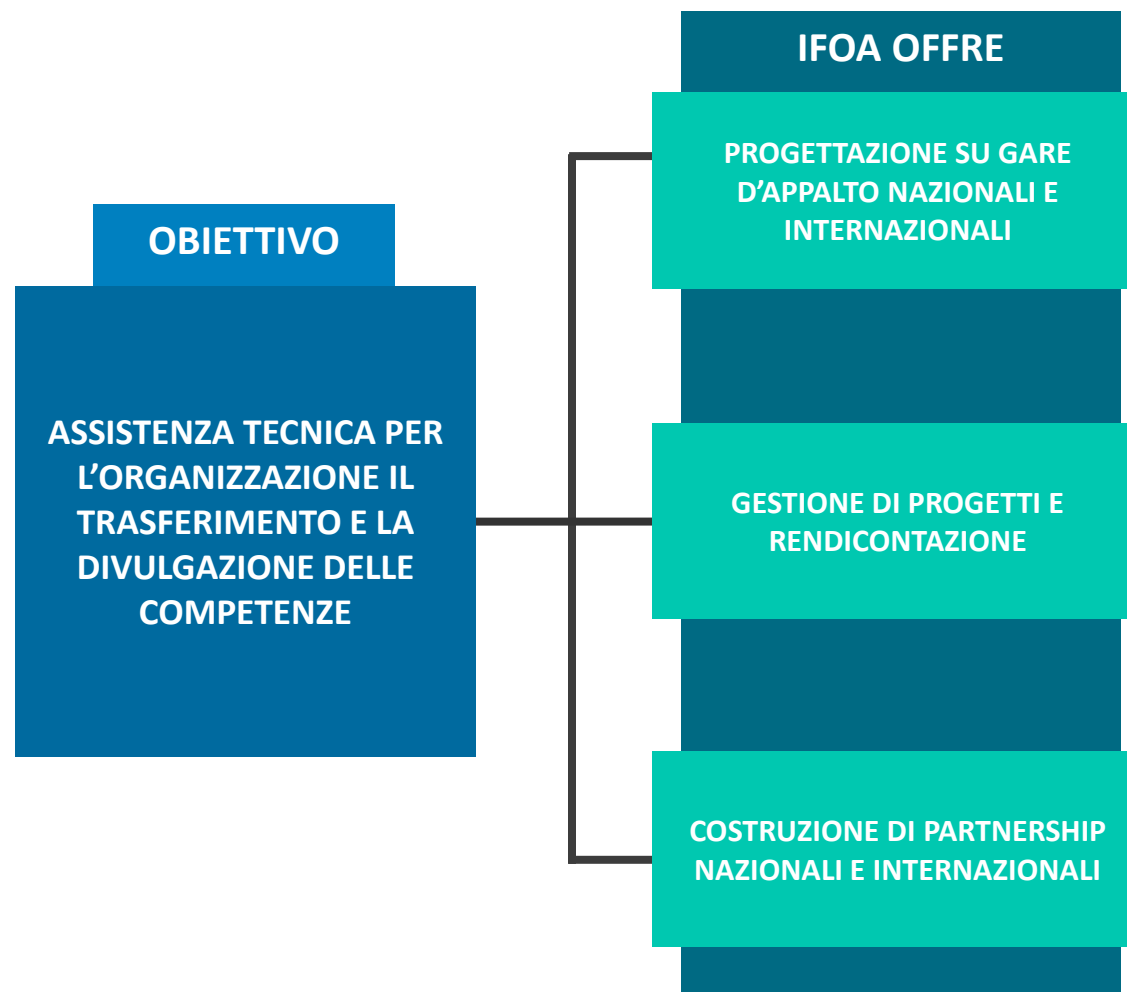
OBIETTIVO

ASSISTENZA TECNICA PER L’ORGANIZZAZIONE IL TRASFERIMENTO E LA DIVULGAZIONE DELLE COMPETENZE

IFOA OFFRE

PROGETTAZIONE SU GARE D’APPALTO NAZIONALI E INTERNAZIONALI

GESTIONE DI PROGETTI E RENDICONTAZIONE

COSTRUZIONE DI PARTNERSHIP NAZIONALI E INTERNAZIONALI